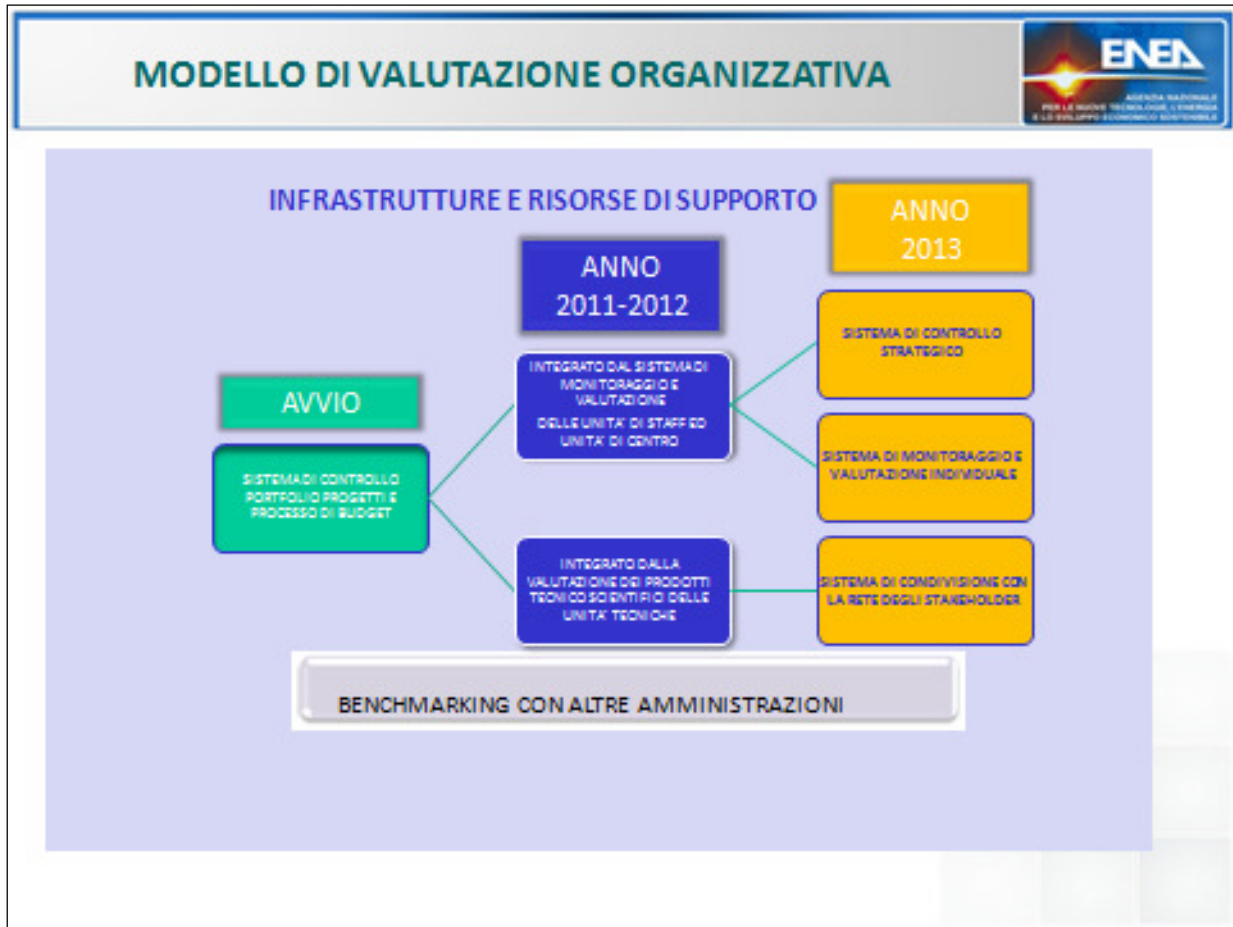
MODELLO DI VALUTAZIONE ORGANIZZATIVA

ENEA
AGENZIA NAZIONALE PER LE NUOVE TECNOLOGIE, L'ENERGIA E LO SVILUPPO ECONOMICO SOSTENIBILE

INFRASTRUTTURE E RISORSE DI SUPPORTO

ANNO 2013

ANNO 2011-2012

AVVIO

SISTEMA DI CONTROLLO PORTFOLIO PROGETTI E PROCESSO DI BUDGET

INTEGRATO DAL SISTEMA DI MONITORAGGIO E VALUTAZIONE DELLE UNITA' DI STAFF ED UNITA' DI CENTRO

INTEGRATO DALLA VALUTAZIONE DEI PRODOTTI TECNICO SCIENTIFICI DELLE UNITA' TECNICHE

SISTEMA DI CONTROLLO STRATEGICO

SISTEMA DI MONITORAGGIO E VALUTAZIONE INDIVIDUALE

SISTEMA DI CONDIVISIONE CON LA RETE DEGLI STAKEHOLDER

BENCHMARKING CON ALTRE AMMINISTRAZIONI